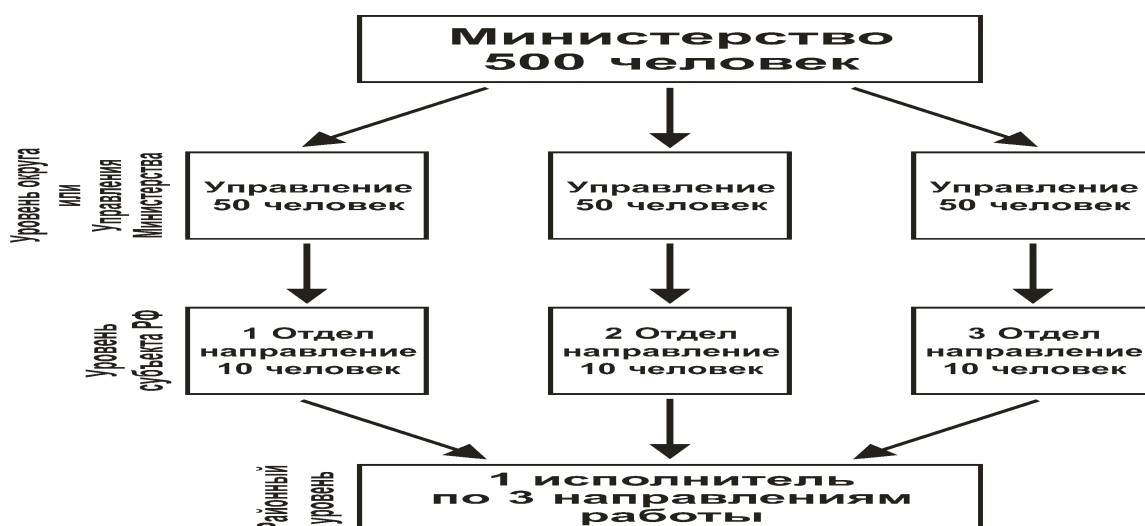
Министерство
500 человек

Уровень округа или Управления Министерства

Управление
50 человек

Управление
50 человек

Управление
50 человек

Уровень субъекта РФ

1 Отдел
направление
10 человек

2 Отдел
направление
10 человек

3 Отдел
направление
10 человек

Районный уровень

1 исполнитель
по 3 направлениям
работы